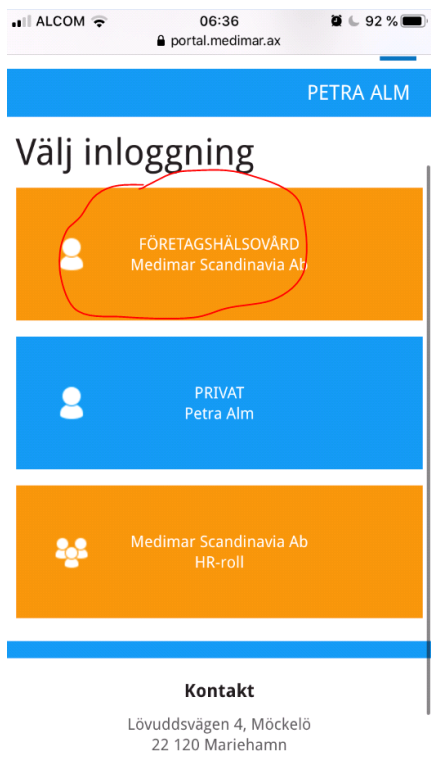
ALCOM 06:36 92 %
portal.medimar.ax

PETRA ALM

Välj inloggning

FÖRETAGSHÄLSOVÅRD
Medimar Scandinavia Ab

PRIVAT
Petra Alm

Medimar Scandinavia Ab
HR-roll

Kontakt

Lövuddsvägen 4, Möckelö
22 120 Mariehamn